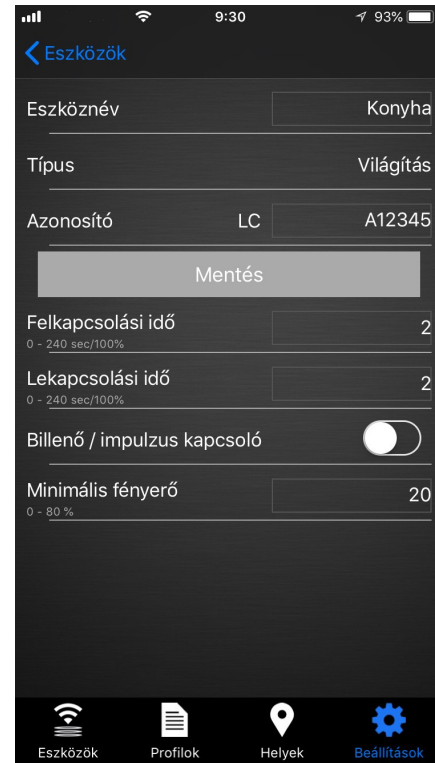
9:30 93%

Eszközök

Eszköznév Konyha

Típus Világítás

Azonosító LC A12345

Mentés

Felkapcsolási idő 2
0 - 240 sec/100%

Lekapcsolási idő 2
0 - 240 sec/100%

Billenő / impulzus kapcsoló

Minimális fényerő 20
0 - 80 %

Eszközök Profilok Helyek Beállítások